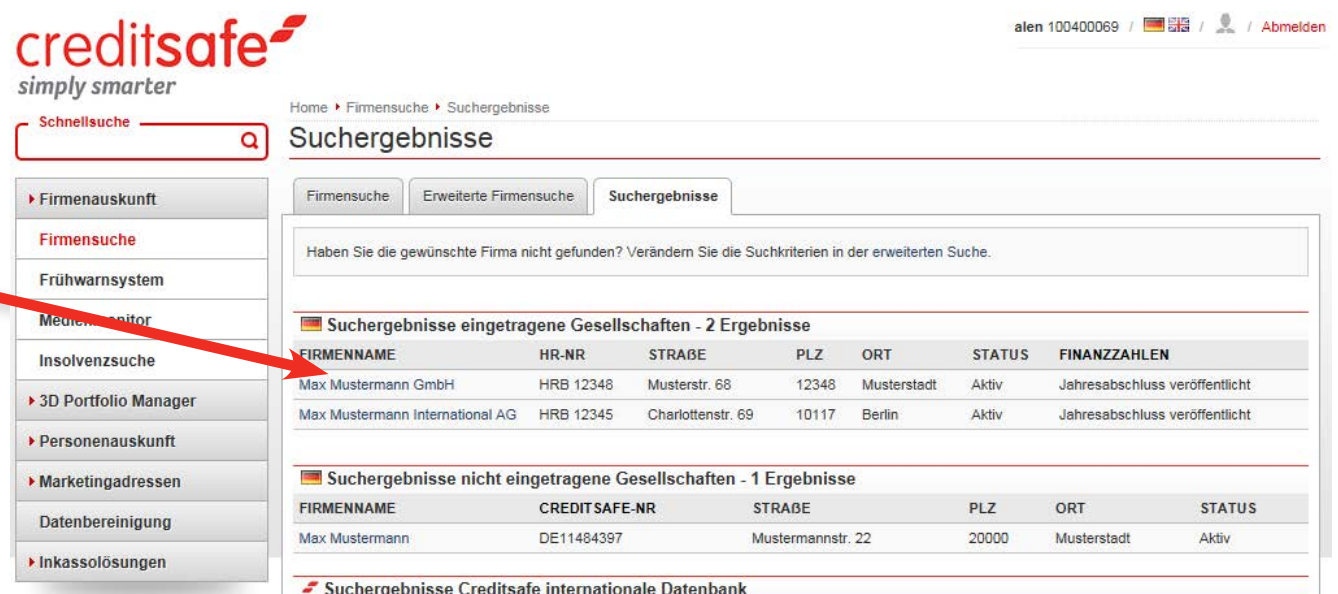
creditsafe
simply smarter

alen 100400069 / / / Abmelden

Schnellsuche

Firmenauskunft
Firmensuche
Frühwarnsystem
Medien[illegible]onitor
Insolvenzsuche
3D Portfolio Manager
Personenauskunft
Marketingadressen
Datenbereinigung
Inkassolösungen

Home ▸ Firmensuche ▸ Suchergebnisse

Suchergebnisse

Firmensuche | Erweiterte Firmensuche | Suchergebnisse

Haben Sie die gewünschte Firma nicht gefunden? Verändern Sie die Suchkriterien in der erweiterten Suche.

Suchergebnisse eingetragene Gesellschaften - 2 Ergebnisse

| FIRMENNAME | HR-NR | STRAßE | PLZ | ORT | STATUS | FINANZZAHLEN |
|---|---|---|---|---|---|---|
| Max Mustermann GmbH | HRB 12348 | Musterstr. 68 | 12348 | Musterstadt | Aktiv | Jahresabschluss veröffentlicht |
| Max Mustermann International AG | HRB 12345 | Charlottenstr. 69 | 10117 | Berlin | Aktiv | Jahresabschluss veröffentlicht |

Suchergebnisse nicht eingetragene Gesellschaften - 1 Ergebnisse

| FIRMENNAME | CREDITSAFE-NR | STRAßE | PLZ | ORT | STATUS |
|---|---|---|---|---|---|
| Max Mustermann | DE11484397 | Mustermannstr. 22 | 20000 | Musterstadt | Aktiv |

Suchergebnisse Creditsafe internationale Datenbank